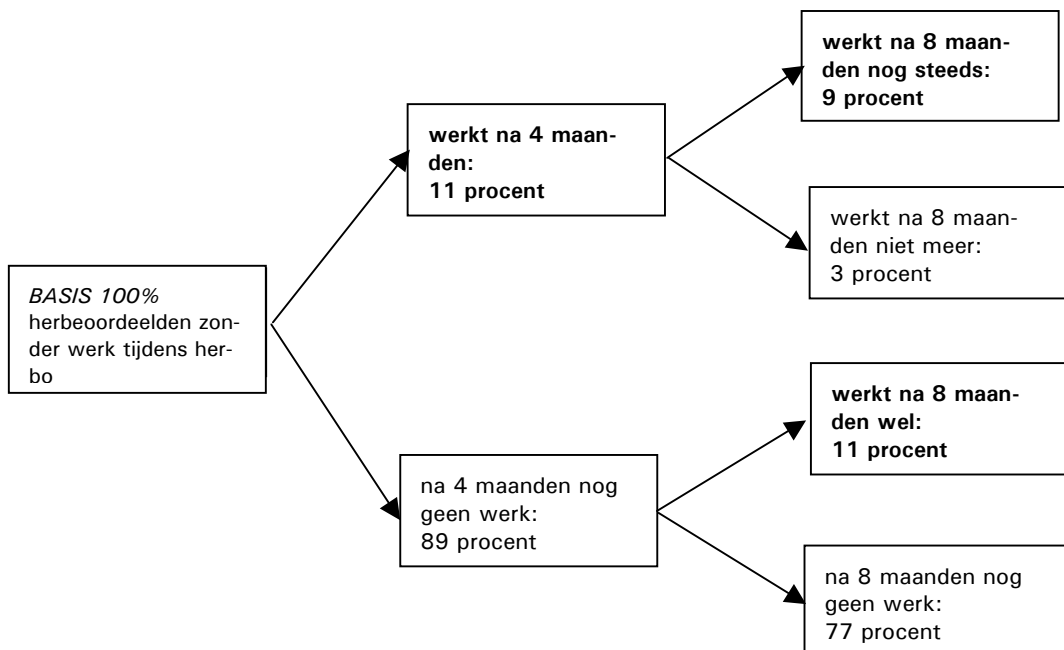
*BASIS 100%*
herbeoordeelden zonder werk tijdens herbo

**werkt na 4 maanden:
11 procent**

**werkt na 8 maanden nog steeds:
9 procent**

werkt na 8 maanden niet meer:
3 procent

na 4 maanden nog geen werk:
89 procent

**werkt na 8 maanden wel:
11 procent**

na 8 maanden nog geen werk:
77 procent